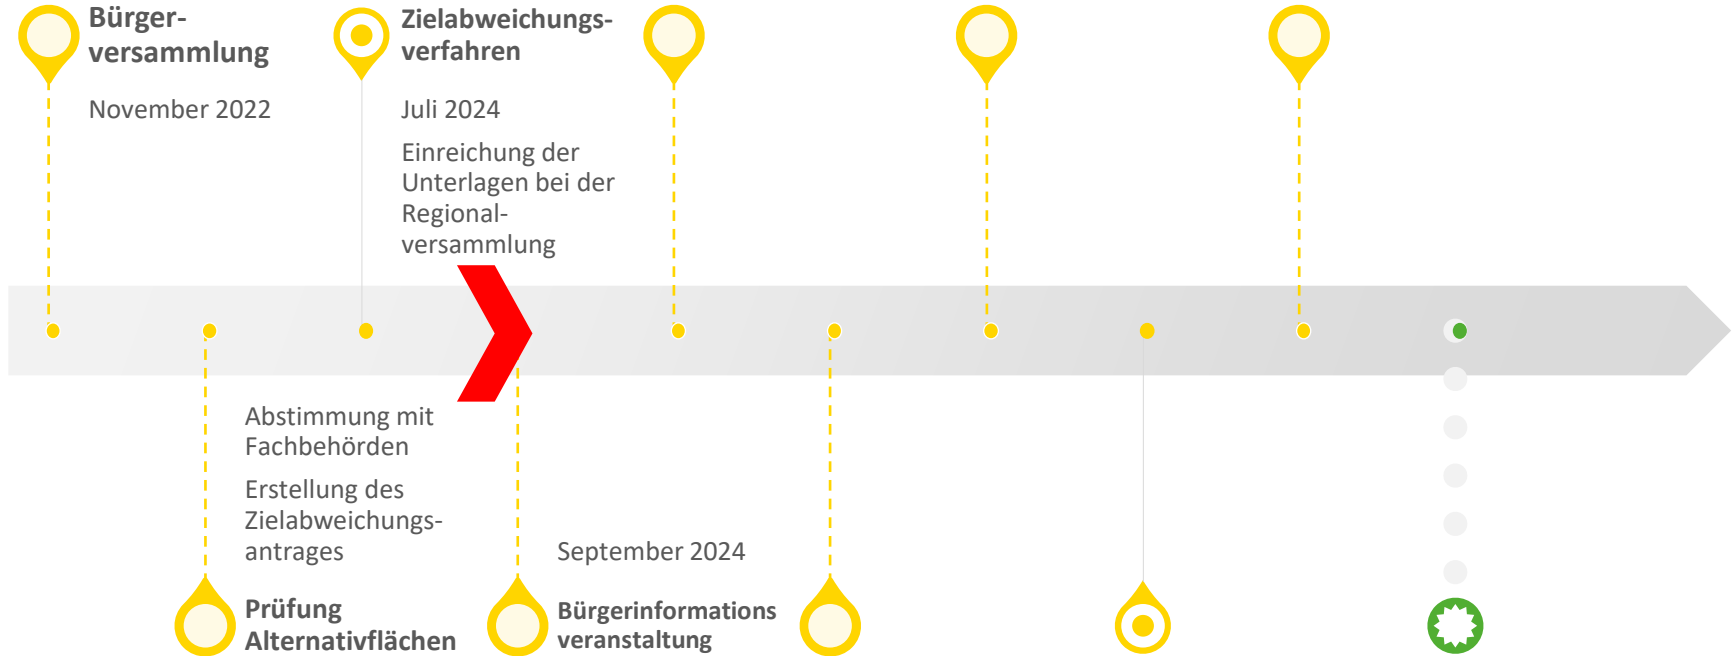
Bürgerversammlung

November 2022

Zielabweichungsverfahren

Juli 2024

Einreichung der Unterlagen bei der Regionalversammlung

Abstimmung mit Fachbehörden

Erstellung des Zielabweichungsantrages

Prüfung Alternativflächen

September 2024

Bürgerinformations veranstaltung